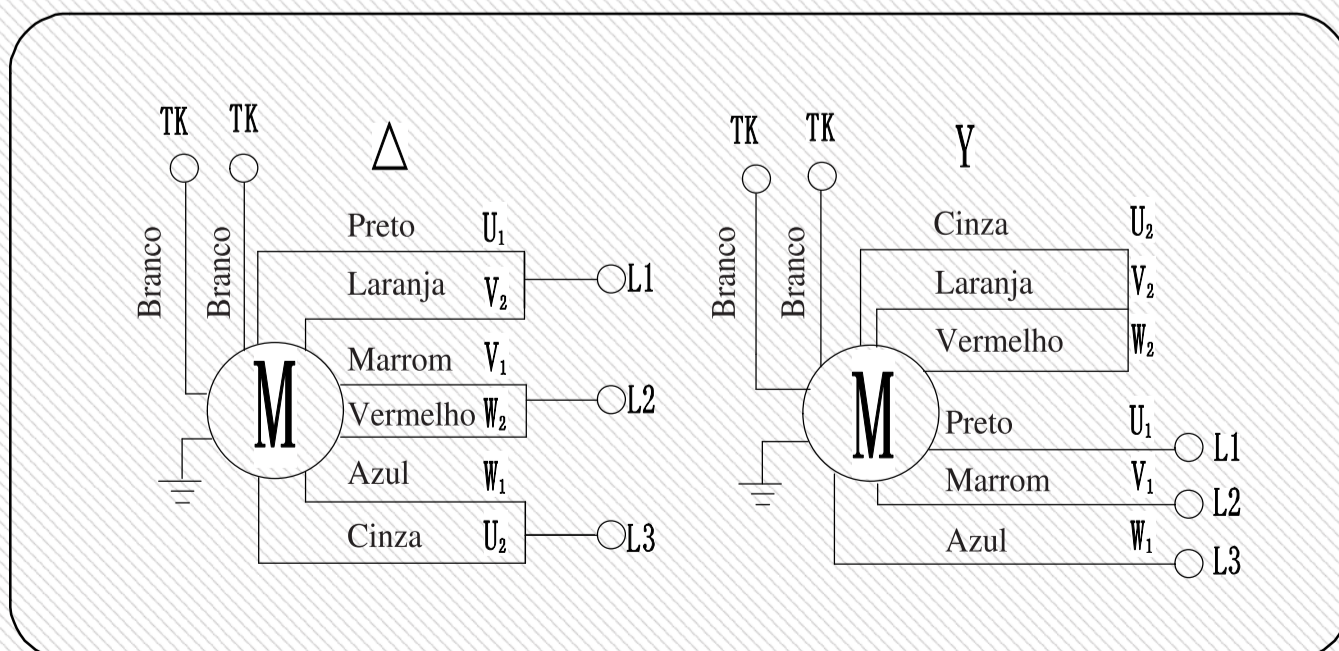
TK TK

$\Delta$

Branco Branco

Preto $U_1$

Laranja $V_2$

L1

Marrom $V_1$

M

Vermelho $W_2$

L2

Azul $W_1$

Cinza $U_2$

L3

TK TK

Y

Branco Branco

Cinza $U_2$

Laranja $V_2$

Vermelho $W_2$

M

Preto $U_1$

L1

Marrom $V_1$

L2

Azul $W_1$

L3